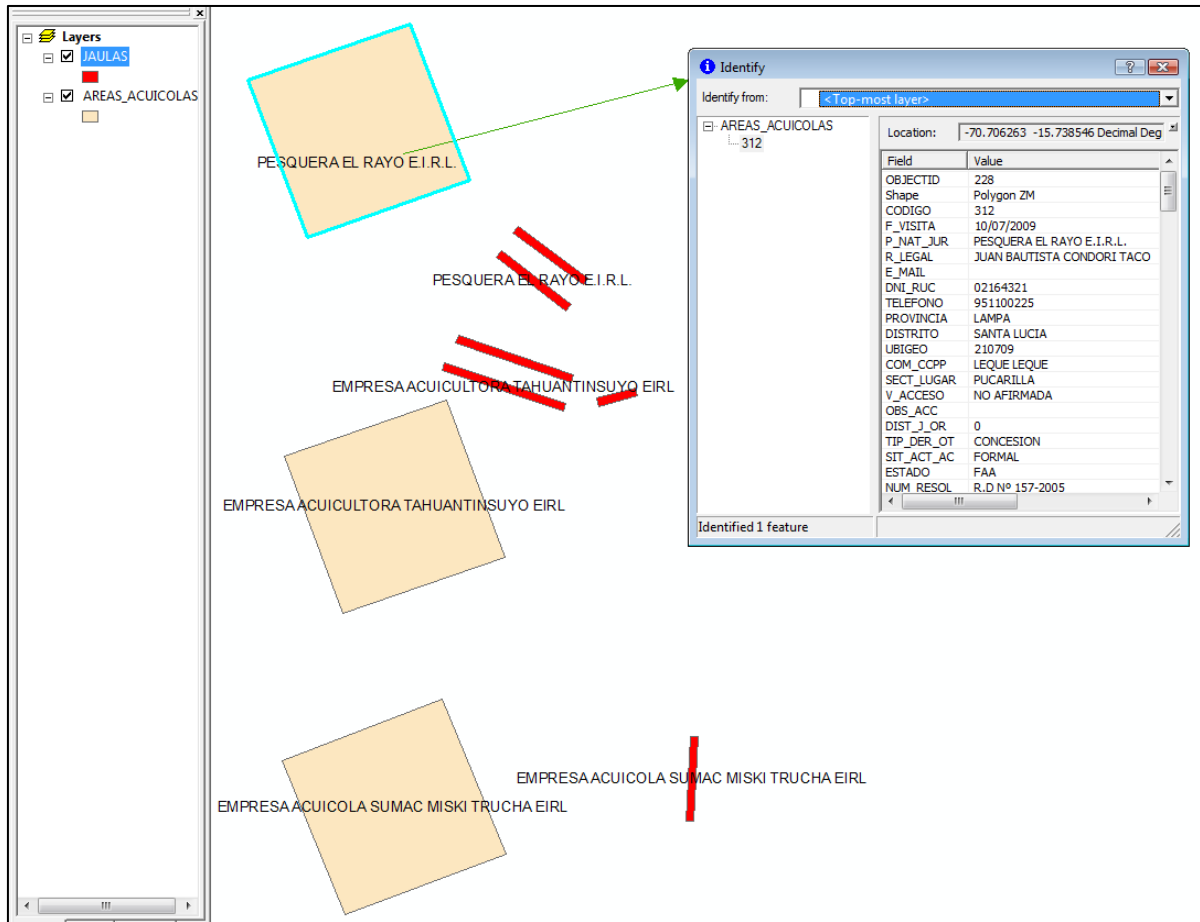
Layers
JAULAS
AREAS_ACUICOLAS

PESQUERA EL RAYO E.I.R.L.
PESQUERA EL RAYO E.I.R.L.
EMPRESA ACUICULTORA TAHUANTINSUYO EIRL
EMPRESA ACUICULTORA TAHUANTINSUYO EIRL
EMPRESA ACUICOLA SUMAC MISKI TRUCHA EIRL
EMPRESA ACUICOLA SUMAC MISKI TRUCHA EIRL

Identify
Identify from: <Top-most layer>
AREAS_ACUICOLAS
312
Location: -70.706263 -15.738546 Decimal Deg

| Field | Value |
|---|---|
| OBJECTID | 228 |
| Shape | Polygon ZM |
| CODIGO | 312 |
| F_VISITA | 10/07/2009 |
| P_NAT_JUR | PESQUERA EL RAYO E.I.R.L. |
| R_LEGAL | JUAN BAUTISTA CONDORI TACO |
| E_MAIL | |
| DNI_RUC | 02164321 |
| TELEFONO | 951100225 |
| PROVINCIA | LAMPA |
| DISTRITO | SANTA LUCIA |
| UBIGEO | 210709 |
| COM_CCPP | LEQUE LEQUE |
| SECT_LUGAR | PUCARILLA |
| V_ACCESO | NO AFIRMADA |
| OBS_ACC | |
| DIST_J_OR | 0 |
| TIP_DER_OT | CONCESION |
| SIT_ACT_AC | FORMAL |
| ESTADO | FAA |
| NUM_RESOL | R.D Nº 157-2005 |

Identified 1 feature